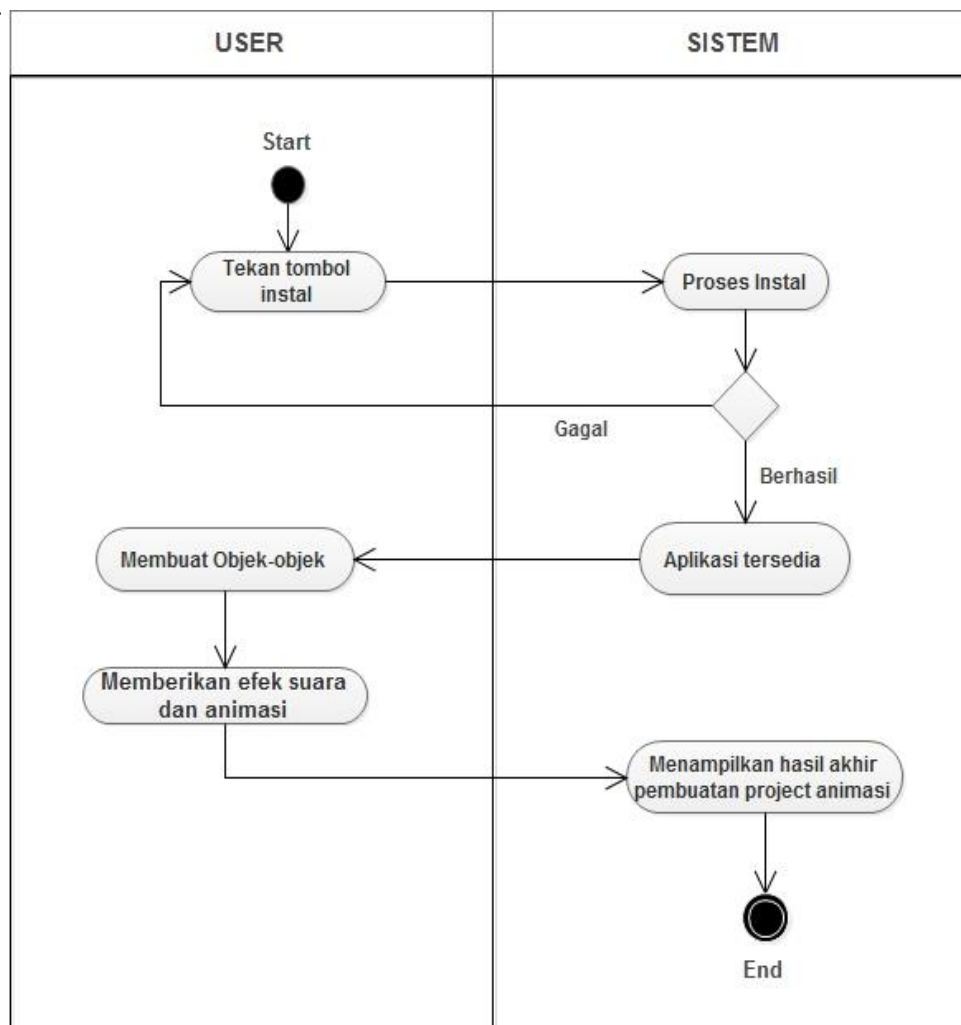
USER

SISTEM

Start

Tekan tombol instal

Proses Instal

Gagal

Berhasil

Membuat Objek-objek

Aplikasi tersedia

Memberikan efek suara dan animasi

Menampilkan hasil akhir pembuatan project animasi

End